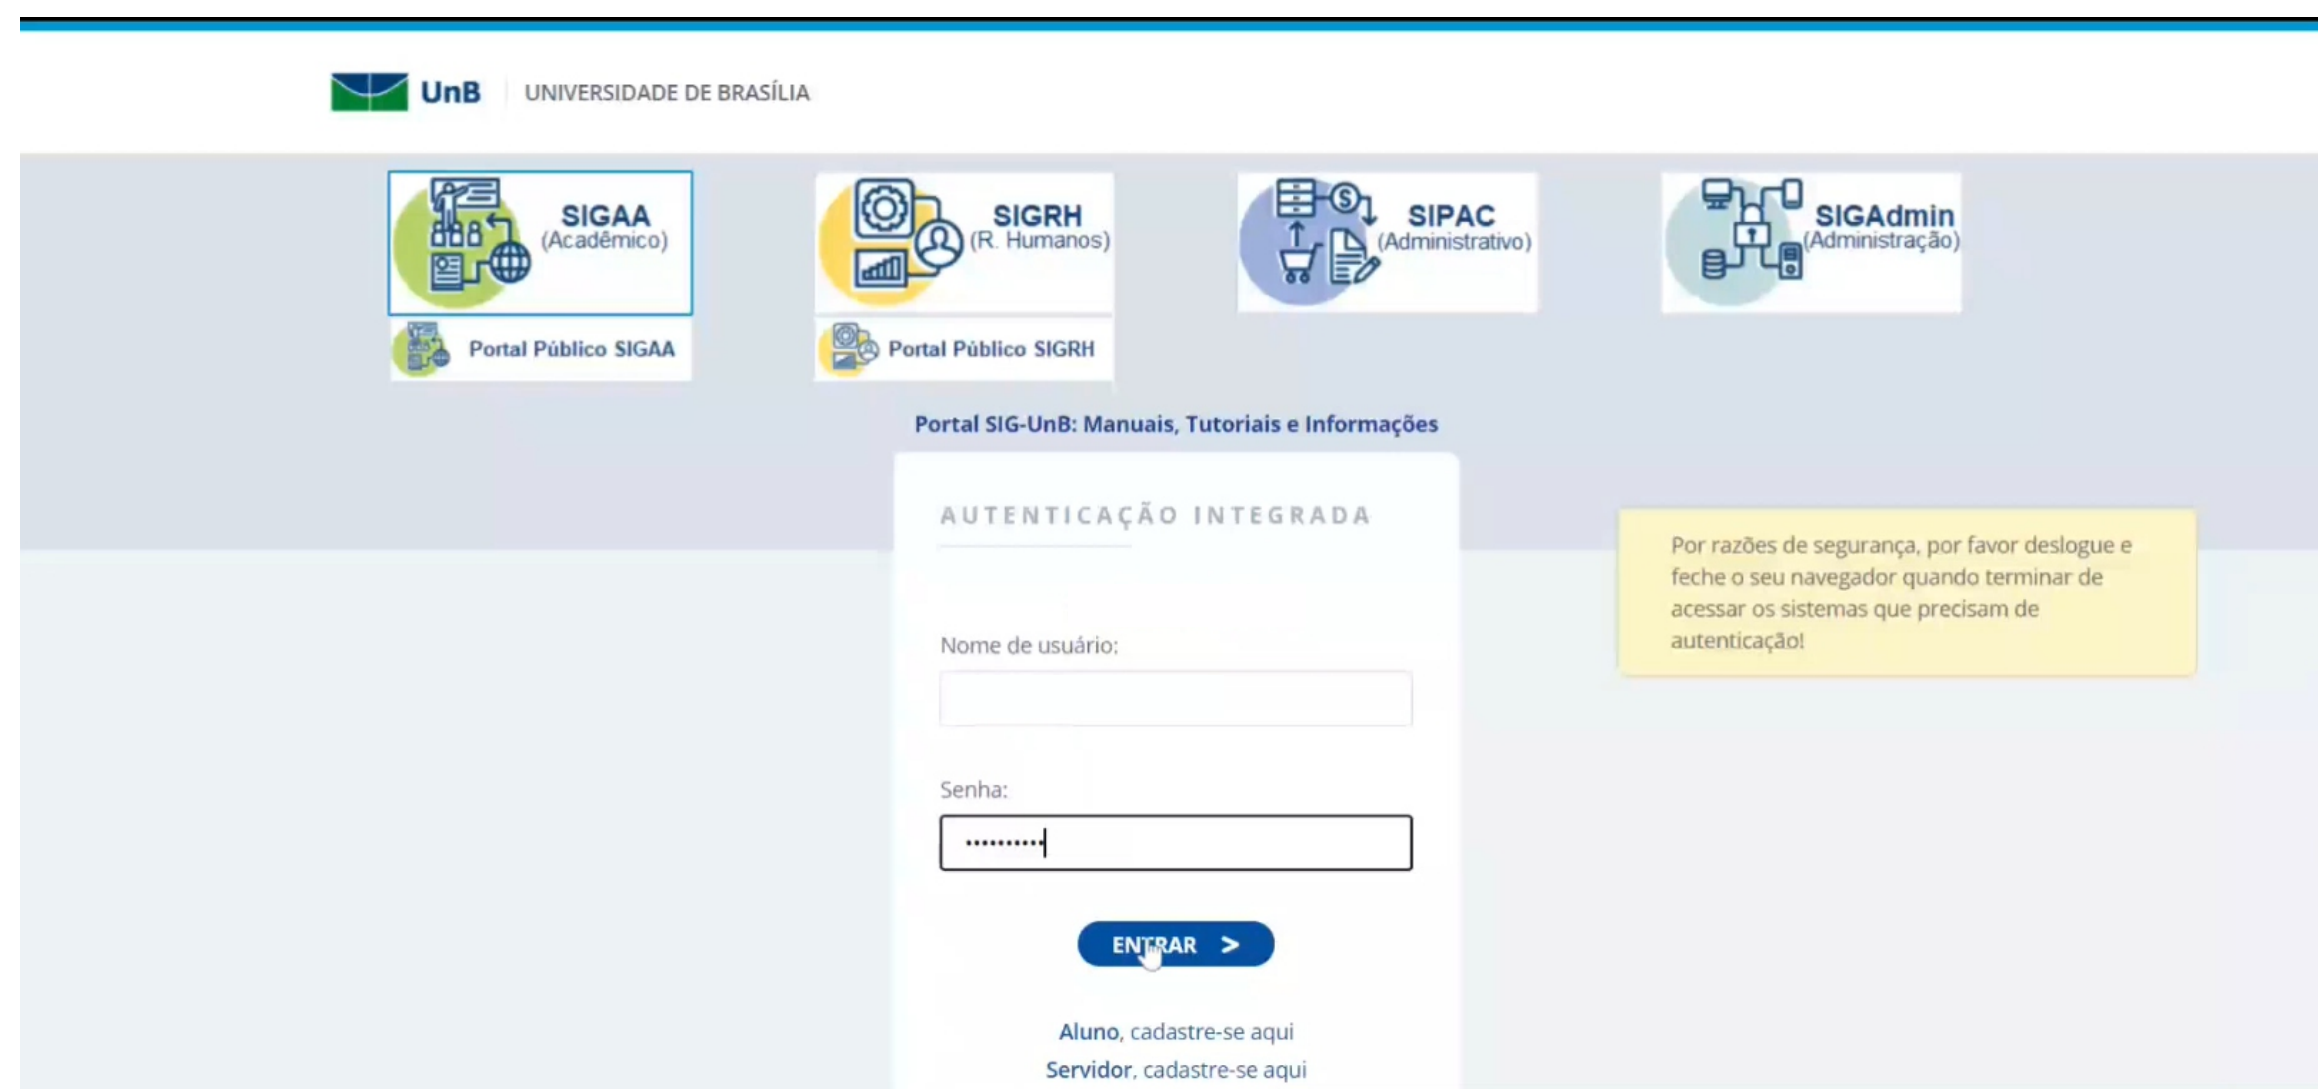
UnB | UNIVERSIDADE DE BRASÍLIA

SIGAA (Acadêmico)

SIGRH (R. Humanos)

SIPAC (Administrativo)

SIGAdmin (Administração)

Portal Público SIGAA

Portal Público SIGRH

Portal SIG-UnB: Manuais, Tutoriais e Informações

AUTENTICAÇÃO INTEGRADA

Nome de usuário:

Senha:

••••••••••

ENTRAR >

Aluno, cadastre-se aqui
Servidor, cadastre-se aqui

Por razões de segurança, por favor deslogue e feche o seu navegador quando terminar de acessar os sistemas que precisam de autenticação!